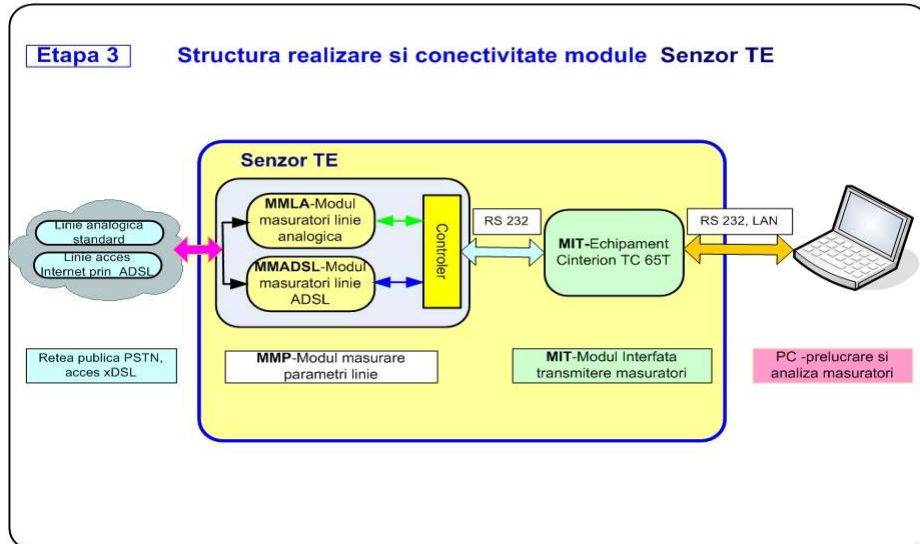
Etapa 3

Structura realizare si conectivitate module Senzor TE

Senzor TE

Linie analogica standard

Linie acces Internet prin ADSL

MMLA-Modul masuratori linie analogica

MMADSL-Modul masuratori linie ADSL

Controler

RS 232

MIT-Echipament Cinterion TC 65T

RS 232, LAN

Retea publica PSTN, acces xDSL

MMP-Modul masurare parametri linie

MIT-Modul Interfata transmitere masuratori

PC -prelucrare si analiza masuratori